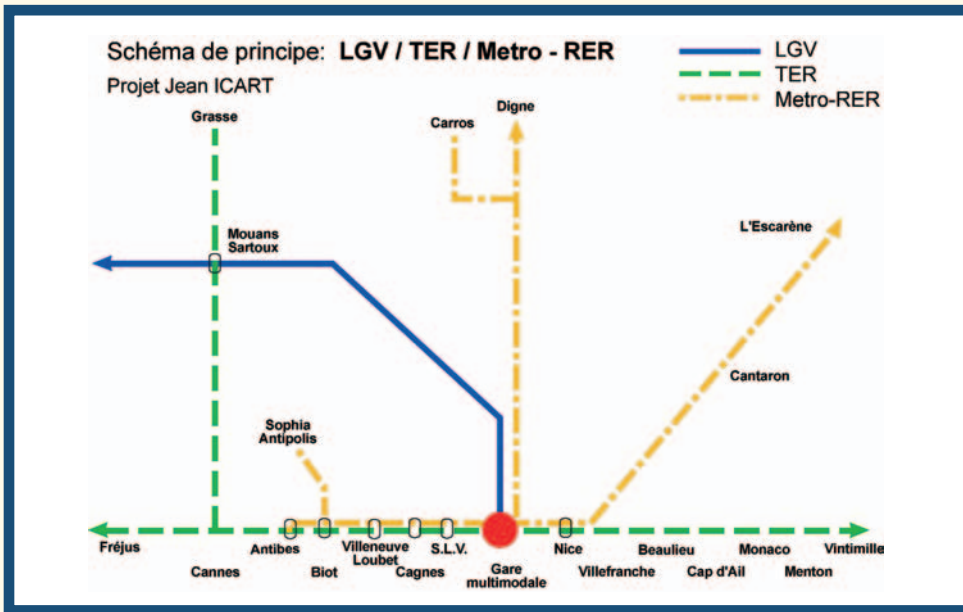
Schéma de principe: LGV / TER / Metro - RER
Projet Jean ICART

LGV
TER
Metro-RER

Grasse
Carros
Digne
Mouans Sartoux
L'Escarène
Cantaron
Sophia Antipolis

Fréjus
Cannes
Antibes
Biot
Villeneuve Loubet
Cagnes
S.L.V.
Gare multimodale
Nice
Villefranche
Beaulieu
Cap d'Ail
Monaco
Menton
Vintimille